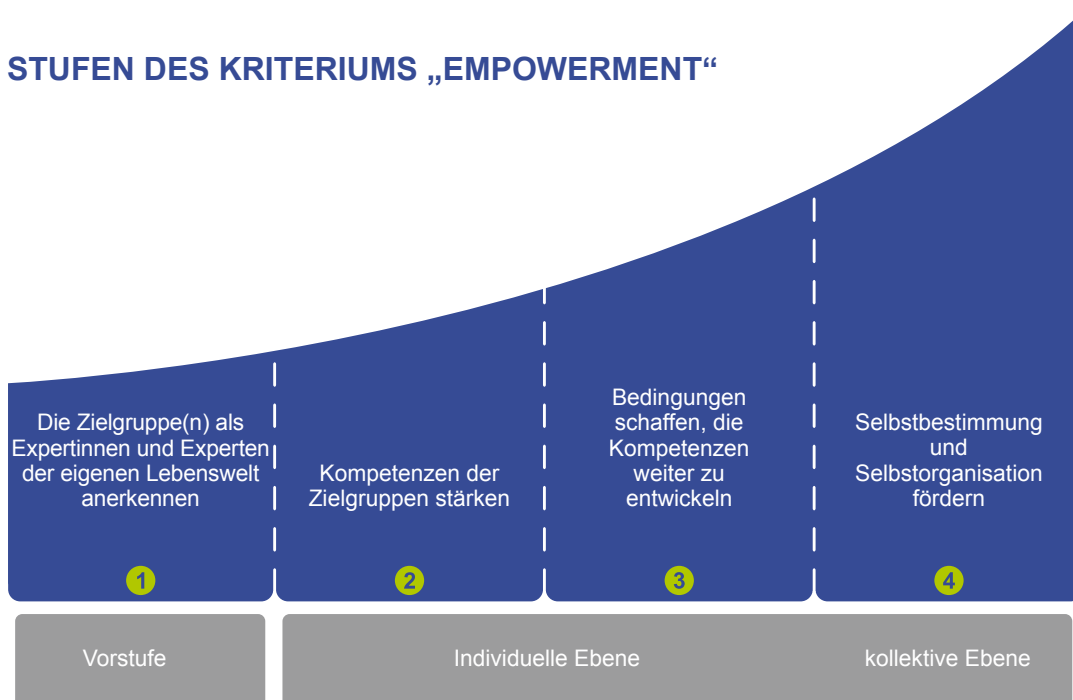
STUFEN DES KRITERIUMS „EMPOWERMENT“

Die Zielgruppe(n) als Expertinnen und Experten der eigenen Lebenswelt anerkennen

1

Kompetenzen der Zielgruppen stärken

2

Bedingungen schaffen, die Kompetenzen weiter zu entwickeln

3

Selbstbestimmung und Selbstorganisation fördern

4

Vorstufe

Individuelle Ebene

kollektive Ebene